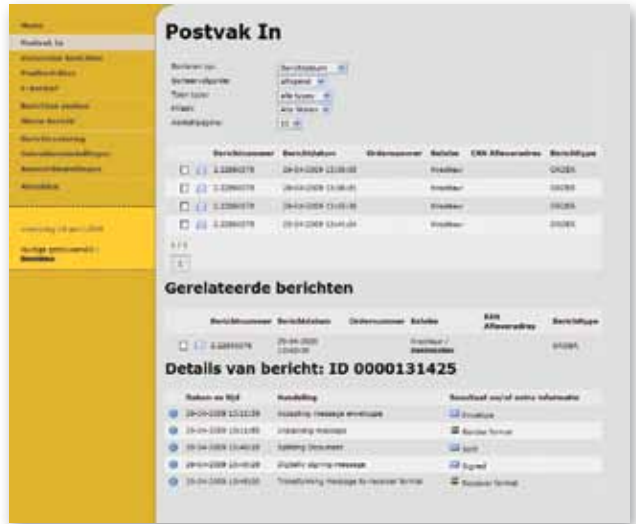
Postvak In

Gerelateerde berichten

| | Berichtnummer | Berichtdatum | Ordernummer | Relatie | EAN Afleveradres | Berichttype |
|---|---|---|---|---|---|---|
| | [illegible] | 29-04-2009 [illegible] | | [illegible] | | ORDERS |

Details van bericht: ID 0000131425

| Datum en tijd | Handeling | Resultaat en/of extra informatie |
|---|---|---|
| 29-04-2009 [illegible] | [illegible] | Envelope |
| 29-04-2009 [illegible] | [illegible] | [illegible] |
| 29-04-2009 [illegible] | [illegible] | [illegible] |
| 29-04-2009 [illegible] | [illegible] | Signed |
| 29-04-2009 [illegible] | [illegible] | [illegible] |